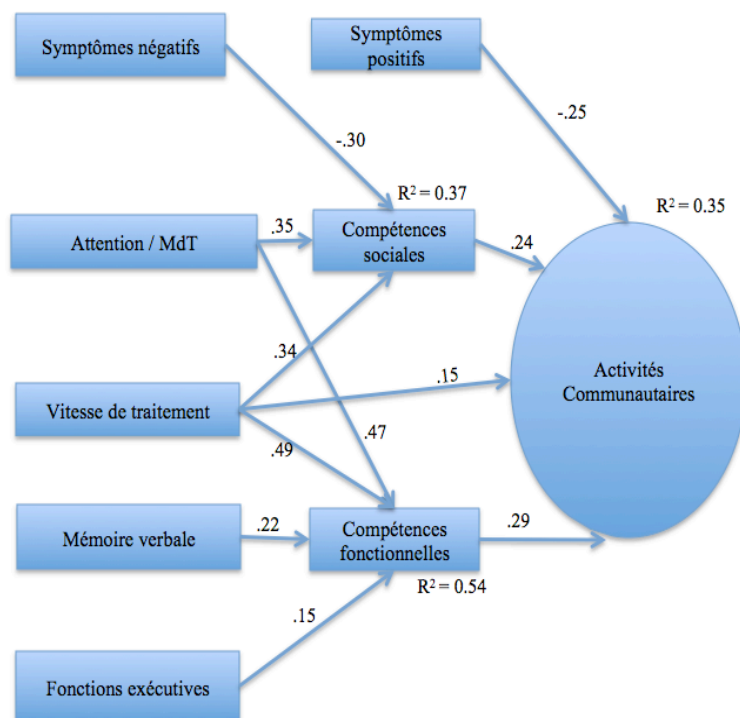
Symptômes négatifs

Symptômes positifs

-.30

-.25

$R^2 = 0.37$

$R^2 = 0.35$

Attention / MdT

.35

Compétences sociales

.24

.34

Activités Communautaires

.15

Vitesse de traitement

.47

.49

Mémoire verbale

.22

Compétences fonctionnelles

.29

$R^2 = 0.54$

.15

Fonctions exécutives